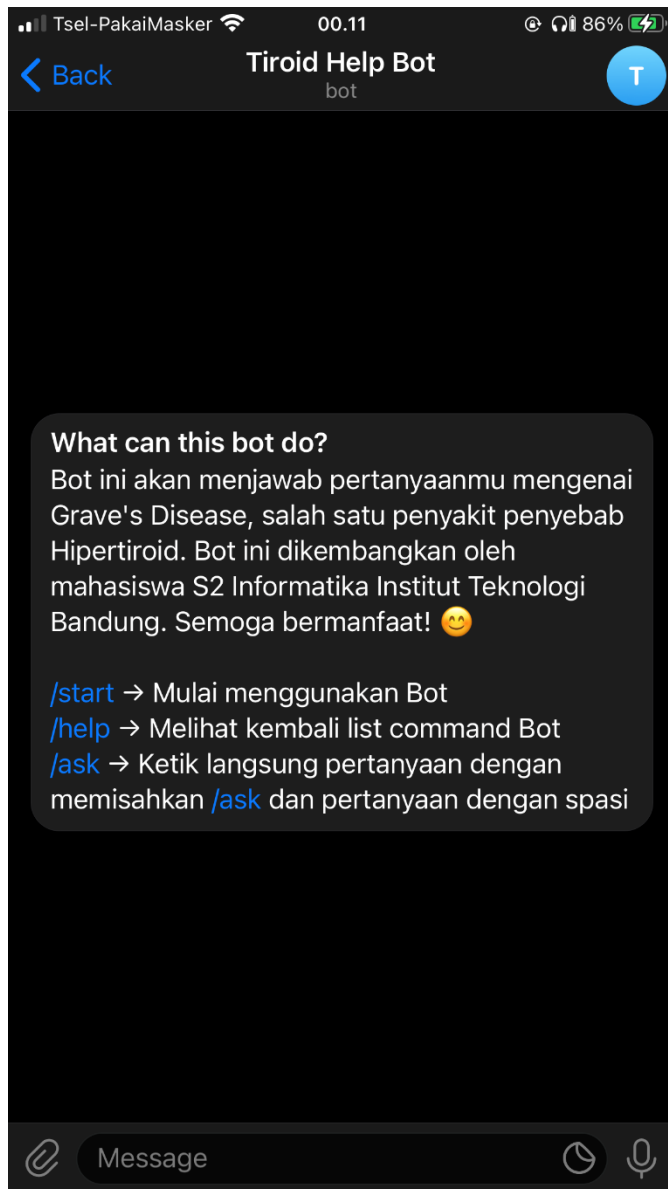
Tsel-PakaiMasker 00.11 86%

Back
Tiroid Help Bot
bot
T

What can this bot do?
Bot ini akan menjawab pertanyaanmu mengenai Grave's Disease, salah satu penyakit penyebab Hipertiroid. Bot ini dikembangkan oleh mahasiswa S2 Informatika Institut Teknologi Bandung. Semoga bermanfaat! 😊

/start → Mulai menggunakan Bot
/help → Melihat kembali list command Bot
/ask → Ketik langsung pertanyaan dengan memisahkan /ask dan pertanyaan dengan spasi

Message